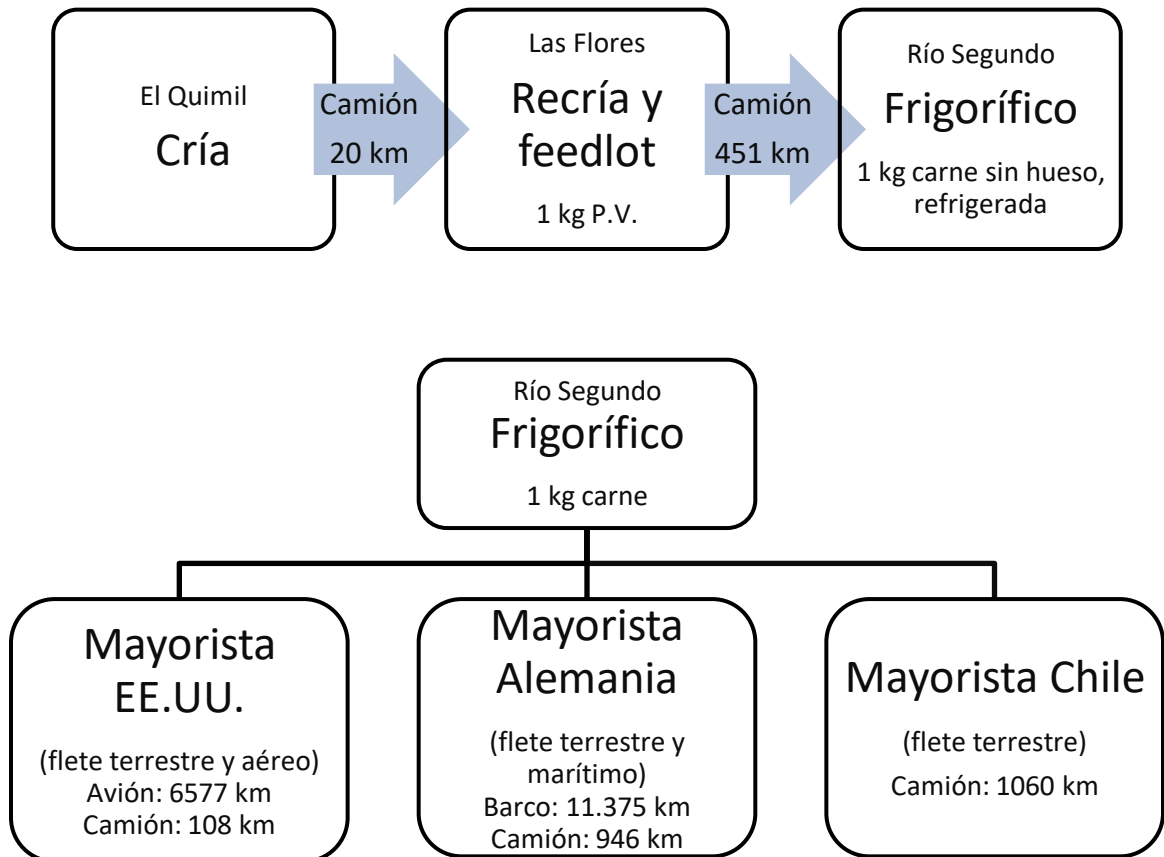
El Quimil
Cría

Camión
20 km

Las Flores
Recría y feedlot
1 kg P.V.

Camión
451 km

Río Segundo
Frigorífico
1 kg carne sin hueso, refrigerada

Río Segundo
Frigorífico
1 kg carne

Mayorista EE.UU.
(flete terrestre y aéreo)
Avión: 6577 km
Camión: 108 km

Mayorista Alemania
(flete terrestre y marítimo)
Barco: 11.375 km
Camión: 946 km

Mayorista Chile
(flete terrestre)
Camión: 1060 km